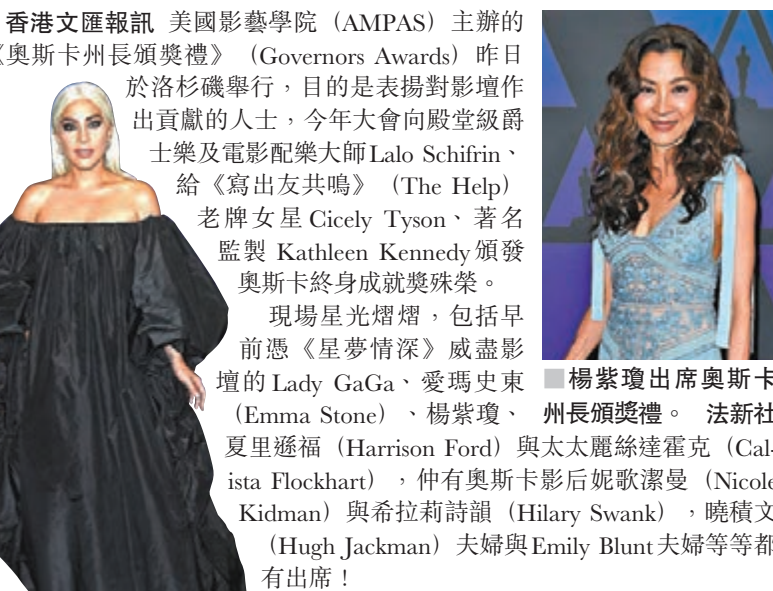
香港文匯報訊 美國影藝學院（AMPAS）主辦的《奧斯卡州長頒獎禮》（Governors Awards）昨日於洛杉磯舉行，目的是表揚對影壇作出貢獻的人士，今年大會向殿堂級爵士樂及電影配樂大師Lalo Schifrin、給《寫出友共鳴》（The Help）老牌女星Cicely Tyson、著名監製 Kathleen Kennedy頒發奧斯卡終身成就獎殊榮。

現場星光熠熠，包括早前憑《星夢情深》威盡影壇的Lady GaGa、愛瑪史東（Emma Stone）、楊紫瓊、夏里遜福（Harrison Ford）與太太麗絲達霍克（Calista Flockhart），仲有奧斯卡影后妮歌潔曼（Nicole Kidman）與希拉莉詩韻（Hilary Swank），曉積文（Hugh Jackman）夫婦與Emily Blunt夫婦等等都有出席！

■楊紫瓊出席奧斯卡州長頒獎禮。 法新社